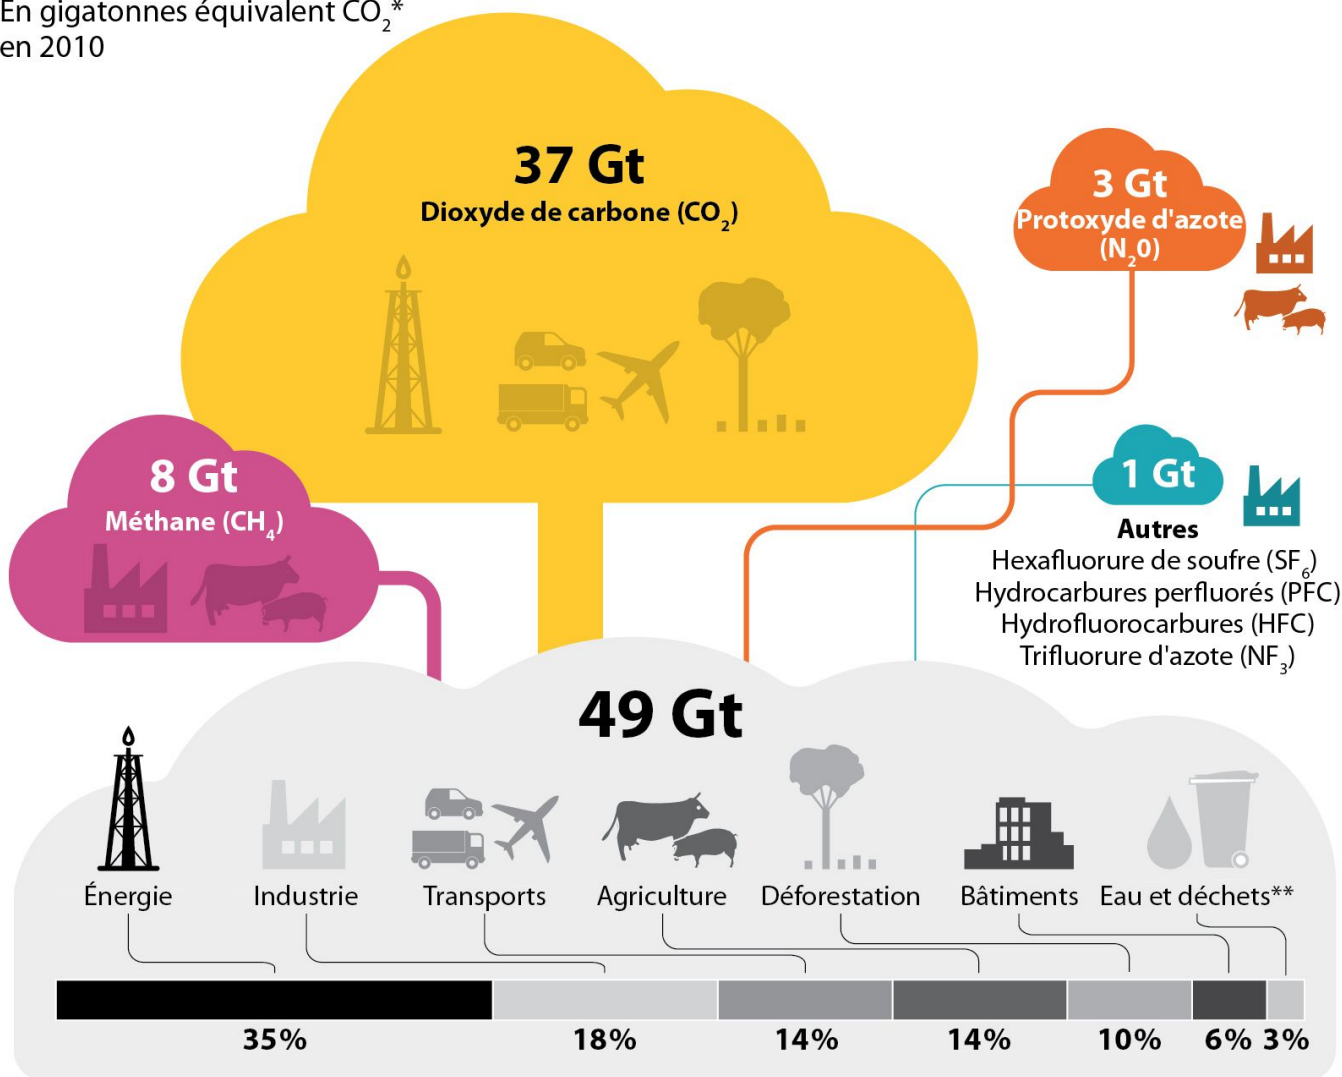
En gigatonnes équivalent $CO_2$*
en 2010

37 Gt
Dioxyde de carbone ($CO_2$)

3 Gt
Protoxyde d'azote
($N_20$)

8 Gt
Méthane ($CH_4$)

1 Gt
Autres
Hexafluorure de soufre ($SF_6$)
Hydrocarbures perfluorés (PFC)
Hydrofluorocarbures (HFC)
Trifluorure d'azote ($NF_3$)

49 Gt

Énergie
Industrie
Transports
Agriculture
Déforestation
Bâtiments
Eau et déchets**

35%
18%
14%
14%
10%
6%
3%